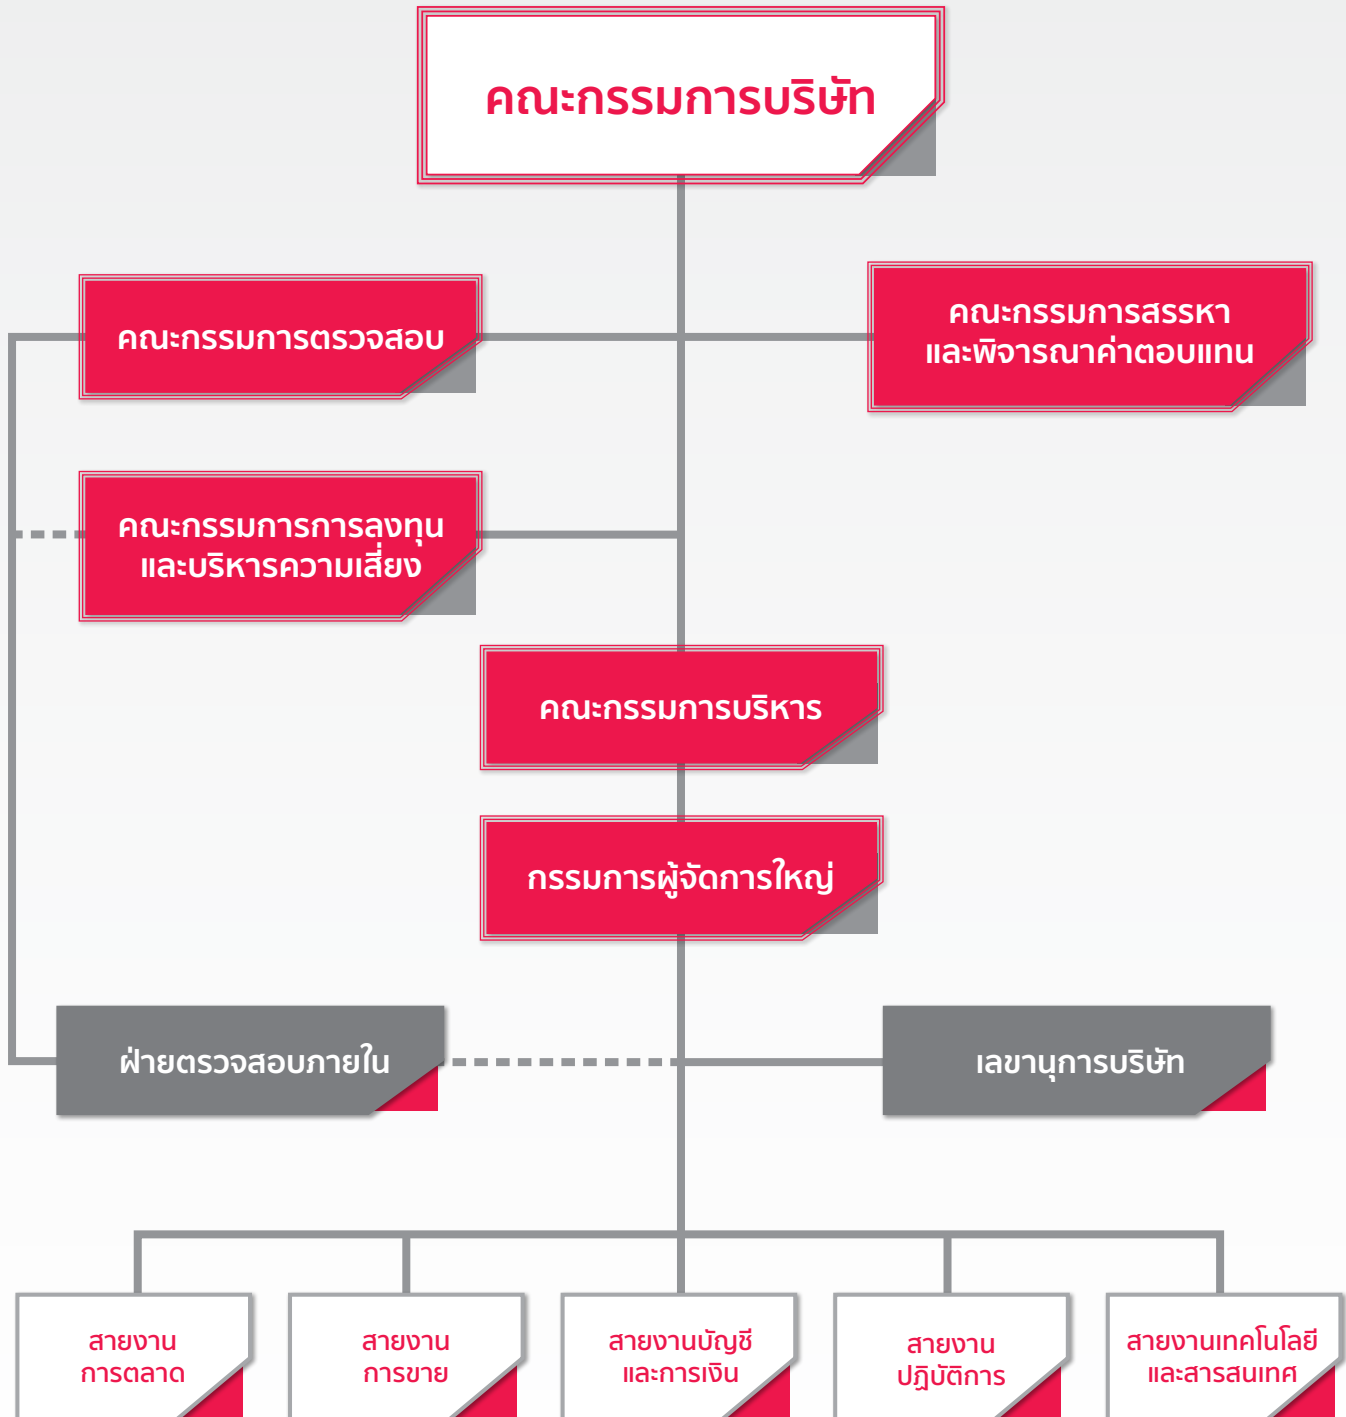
คณะกรรมการบริษัท

คณะกรรมการตรวจสอบ

คณะกรรมการสรรหา
และพิจารณาค่าตอบแทน

คณะกรรมการการลงทุน
และบริหารความเสี่ยง

คณะกรรมการบริหาร

กรรมการผู้จัดการใหญ่

ฝ่ายตรวจสอบภายใน

เลขานุการบริษัท

สายงาน
การตลาด

สายงาน
การขาย

สายงานบัญชี
และการเงิน

สายงาน
ปฏิบัติการ

สายงานเทคโนโลยี
และสารสนเทศ